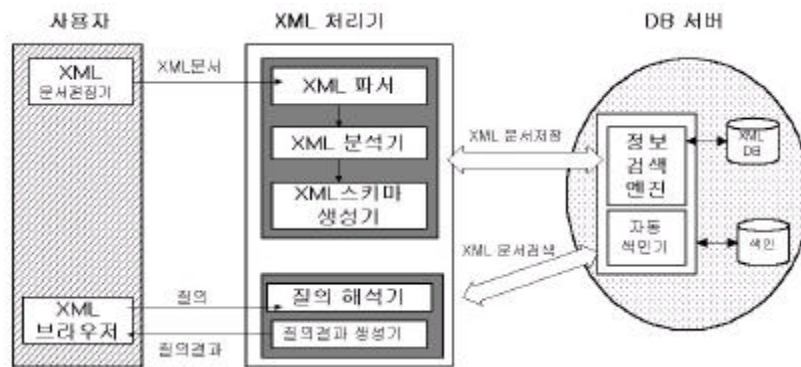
사용자

XML 문서편집기

XML문서

XML 처리기

XML 파서

XML 분석기

XML스키마 생성기

DB 서버

XML 문서저장

정보 검색 엔진

XML DB

자동 색인기

색인

XML 문서검색

질의

질의 해석기

XML 브라우저

질의결과

질의결과 생성기